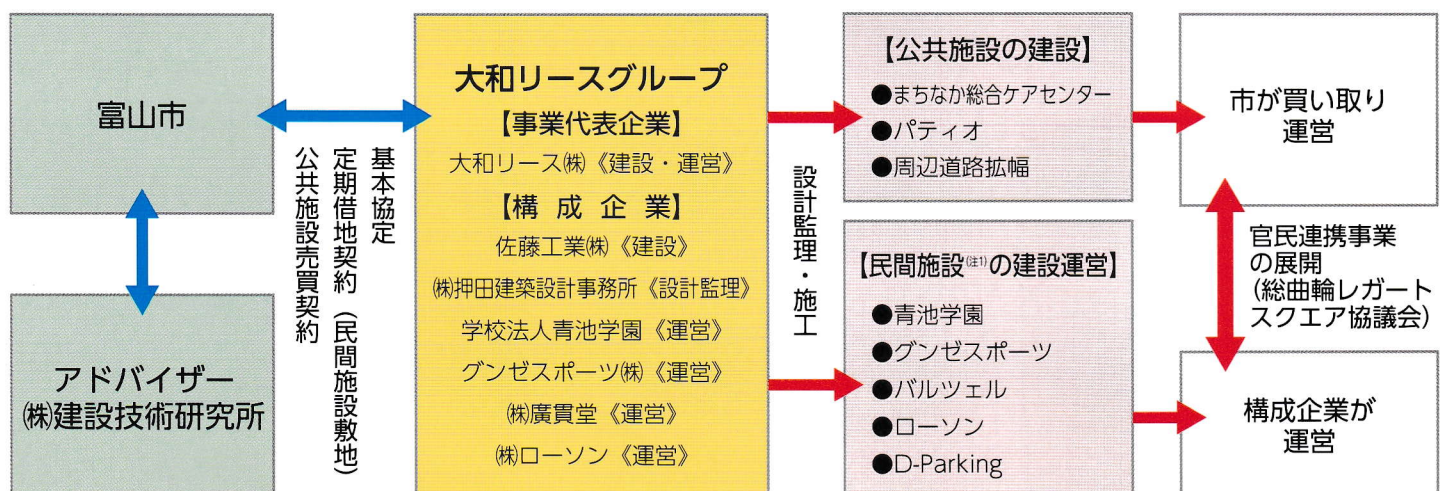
富山市

アドバイザー
㈱建設技術研究所

基本協定
定期借地契約（民間施設敷地）
公共施設売買契約

大和リースグループ
【事業代表企業】
大和リース㈱《建設・運営》
【構成企業】
佐藤工業㈱《建設》
㈱押田建築設計事務所《設計監理》
学校法人青池学園《運営》
グンゼスポーツ㈱《運営》
㈱廣貫堂《運営》
㈱ローソン《運営》

設計監理・施工

【公共施設の建設】
●まちなか総合ケアセンター
●パティオ
●周辺道路拡幅

【民間施設(注1)の建設運営】
●青池学園
●グンゼスポーツ
●バルツェル
●ローソン
●D-Parking

市が買い取り
運営

官民連携事業
の展開
（総曲輪レガート
スクエア協議会）

構成企業が
運営